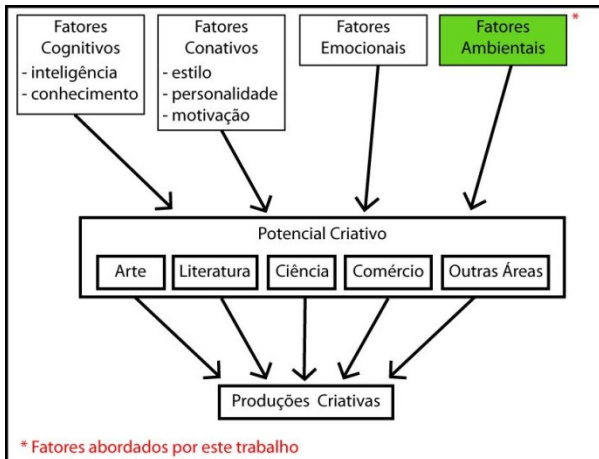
Fatores Cognitivos
- inteligência
- conhecimento

Fatores Conativos
- estilo
- personalidade
- motivação

Fatores Emocionais

Fatores Ambientais *

Potencial Criativo

Arte | Literatura | Ciência | Comércio | Outras Áreas

Produções Criativas

* Fatores abordados por este trabalho